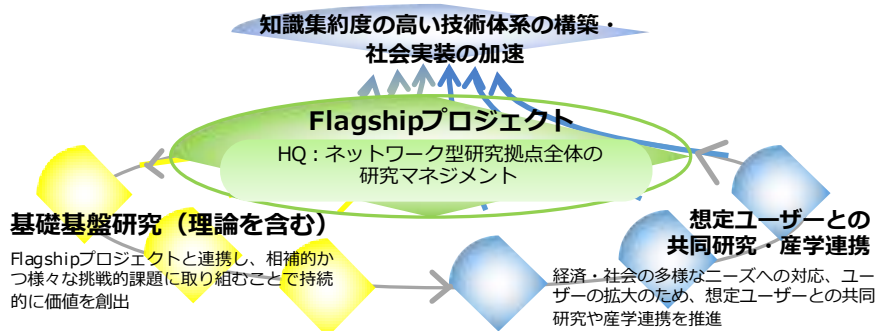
知識集約度の高い技術体系の構築・
社会実装の加速

Flagshipプロジェクト

HQ：ネットワーク型研究拠点全体の
研究マネジメント

基礎基盤研究（理論を含む）

Flagshipプロジェクトと連携し、相補的か
つ様々な挑戦的課題に取り組むことで持続
的に価値を創出

想定ユーザーとの
共同研究・産学連携

経済・社会の多様なニーズへの対応、ユー
ザーの拡大のため、想定ユーザーとの共同
研究や産学連携を推進